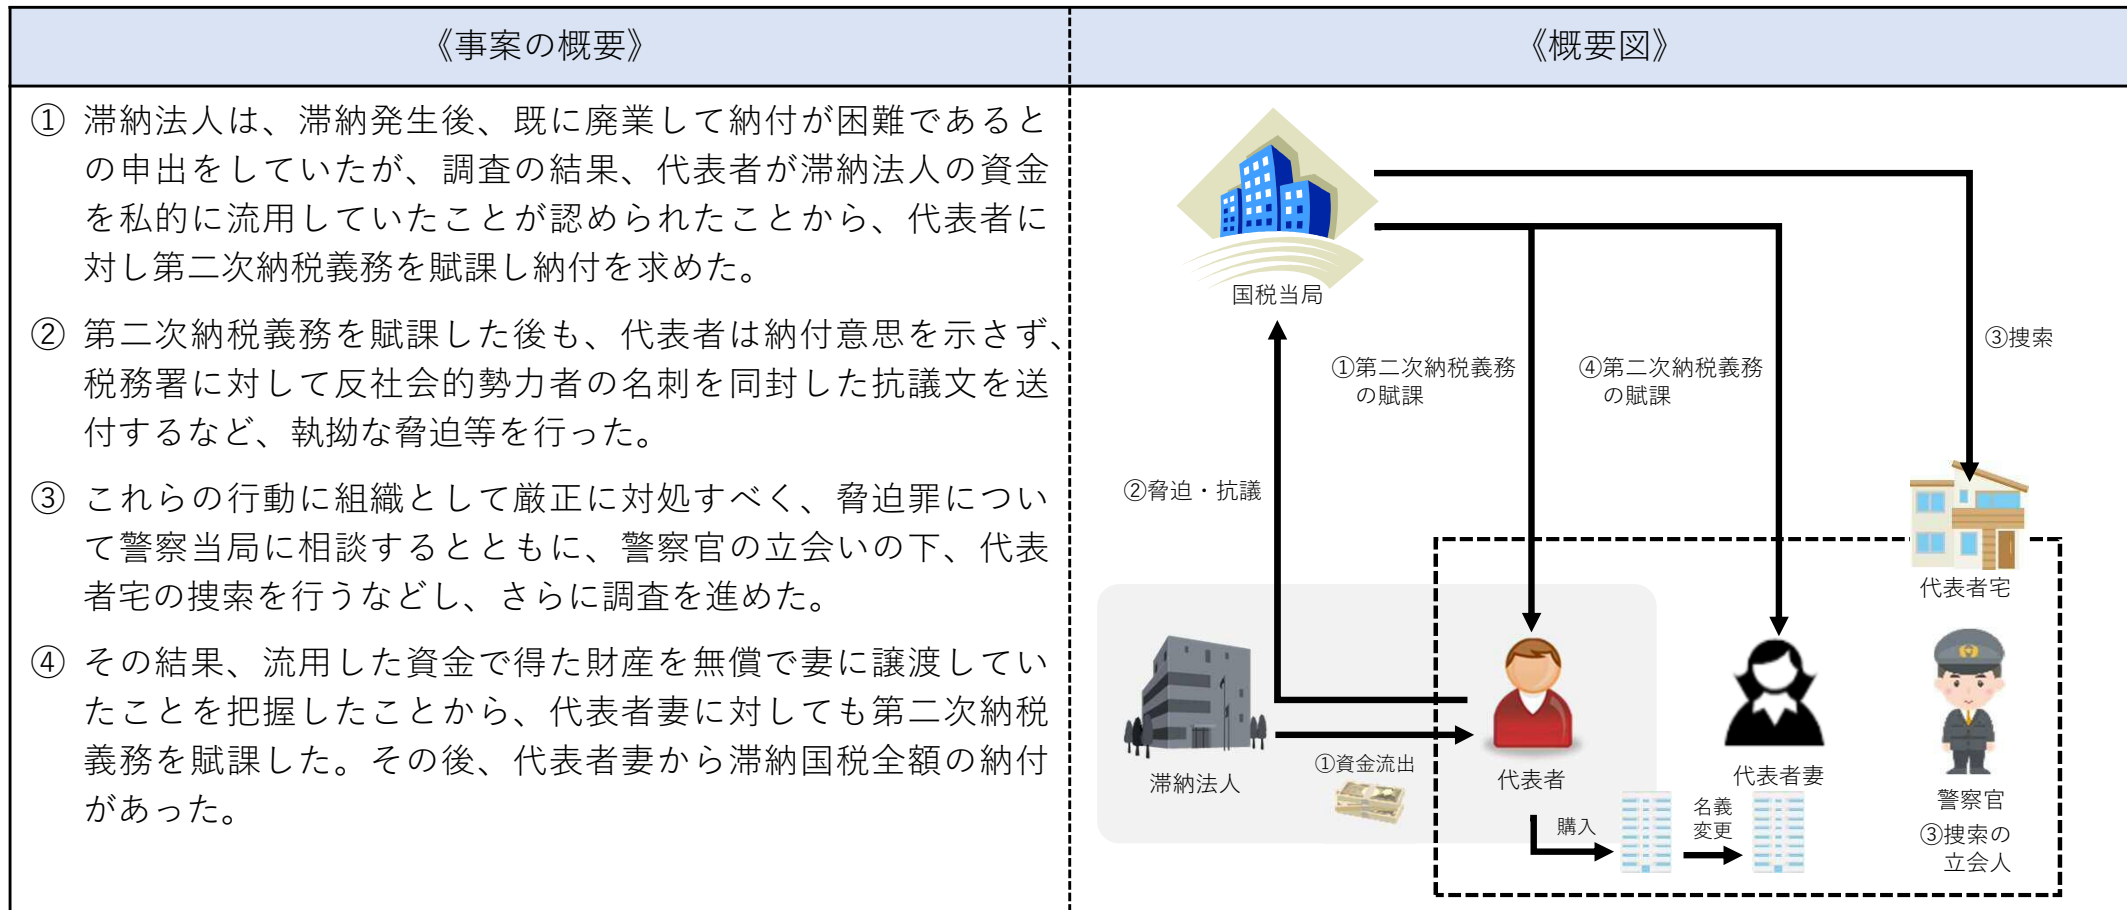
| 《事案の概要》 | 《概要図》 |
|---|---|
| ① 滞納法人は、滞納発生後、既に廃業して納付が困難であるとの申出をしていたが、調査の結果、代表者が滞納法人の資金を私的に流用していたことが認められたことから、代表者に対し第二次納税義務を賦課し納付を求めた。<br><br>② 第二次納税義務を賦課した後も、代表者は納付意思を示さず、税務署に対して反社会的勢力者の名刺を同封した抗議文を送付するなど、執拗な脅迫等を行った。<br><br>③ これらの行動に組織として厳正に対処すべく、脅迫罪について警察当局に相談するとともに、警察官の立会いの下、代表者宅の捜索を行うなどし、さらに調査を進めた。<br><br>④ その結果、流用した資金で得た財産を無償で妻に譲渡していたことを把握したことから、代表者妻に対しても第二次納税義務を賦課した。その後、代表者妻から滞納国税全額の納付があった。 | 国税当局<br>③捜索<br>①第二次納税義務の賦課<br>④第二次納税義務の賦課<br>②脅迫・抗議<br>代表者宅<br>滞納法人<br>①資金流出<br>代表者<br>代表者妻<br>警察官<br>③捜索の立会人<br>購入<br>名義変更 |